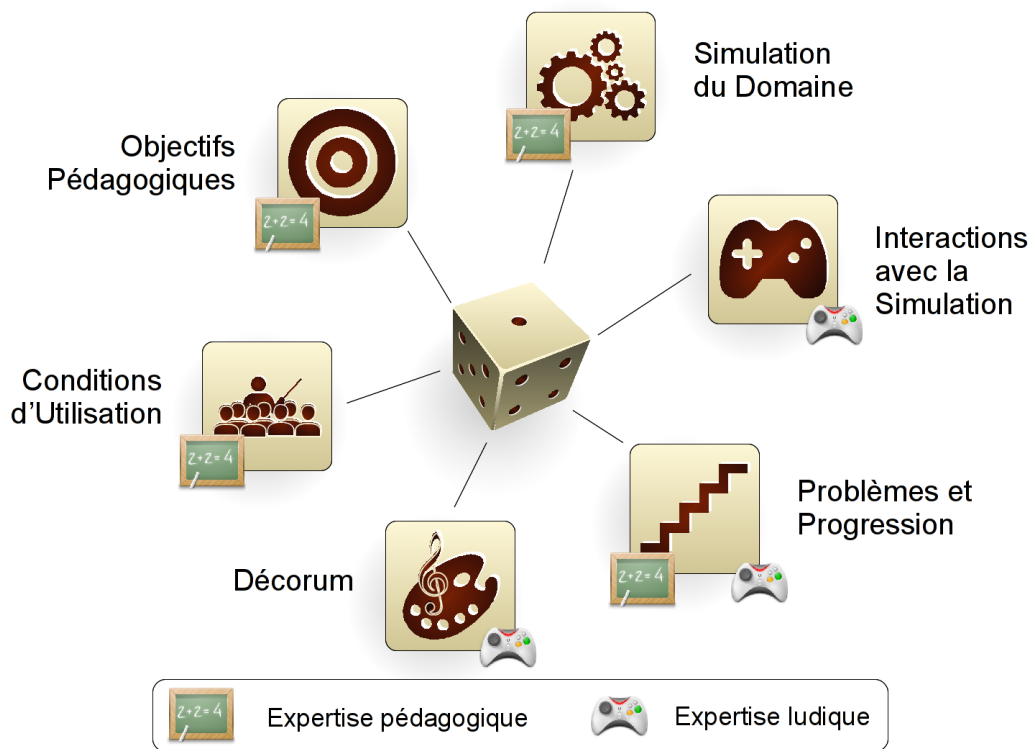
Simulation du Domaine

2+2=4

Objectifs Pédagogiques

2+2=4

Interactions avec la Simulation

Conditions d'Utilisation

2+2=4

Problèmes et Progression

2+2=4

Décorum

2+2=4

Expertise pédagogique

Expertise ludique